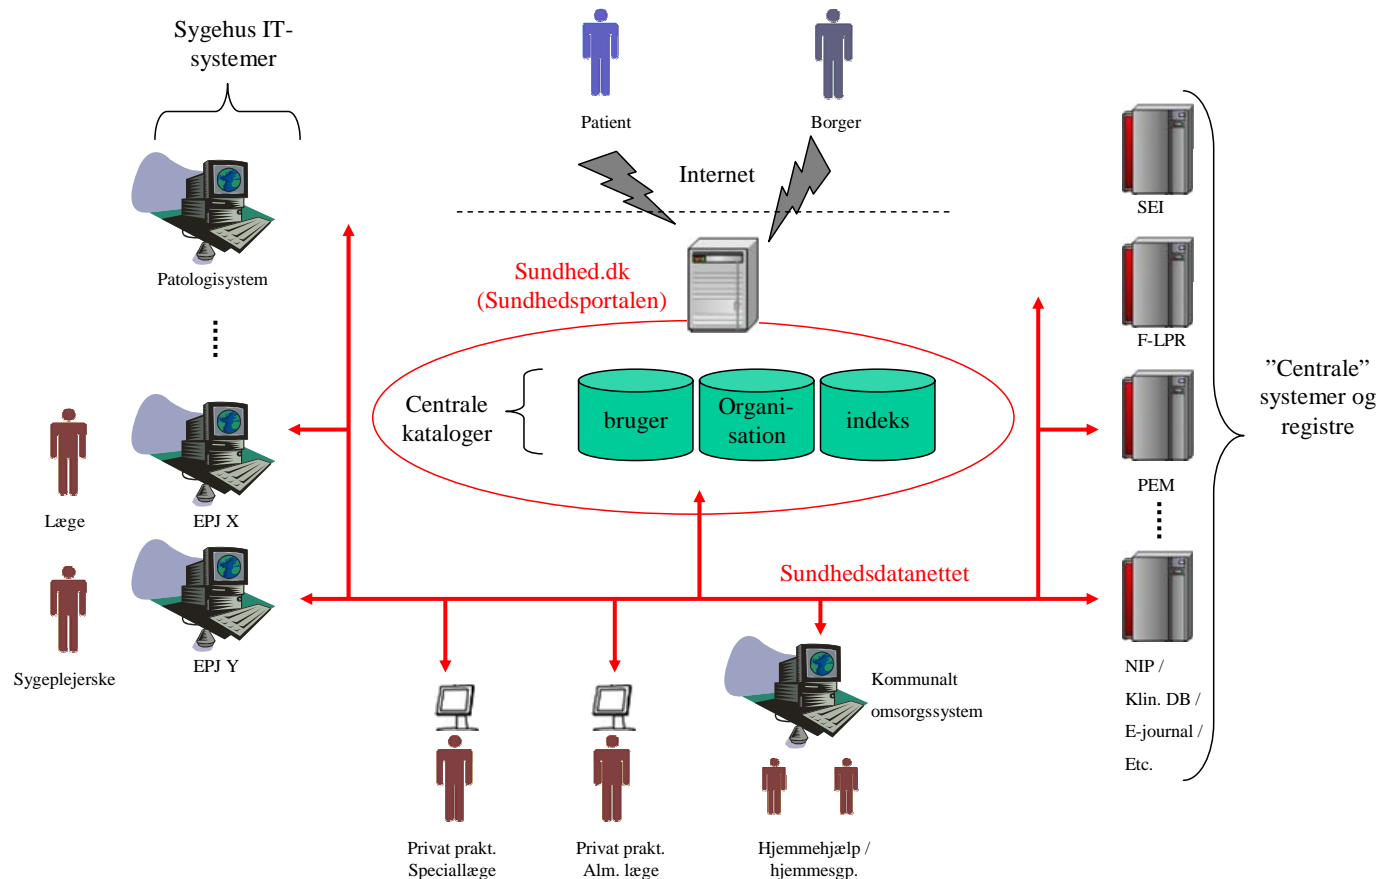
Sygehus IT-systemer

Patient

Borger

Internet

Patologisystem

Sundhed.dk (Sundhedsportalen)

SEI

F-LPR

Centrale kataloger

bruger

Organi-sation

indeks

"Centrale" systemer og registre

Læge

EPJ X

PEM

Sundhedsdatanettet

Sygeplejerske

EPJ Y

Kommunalt omsorgssystem

NIP / Klin. DB / E-journal / Etc.

Privat prakt. Speciallæge

Privat prakt. Alm. læge

Hjemmehjælp / hjemmesgp.